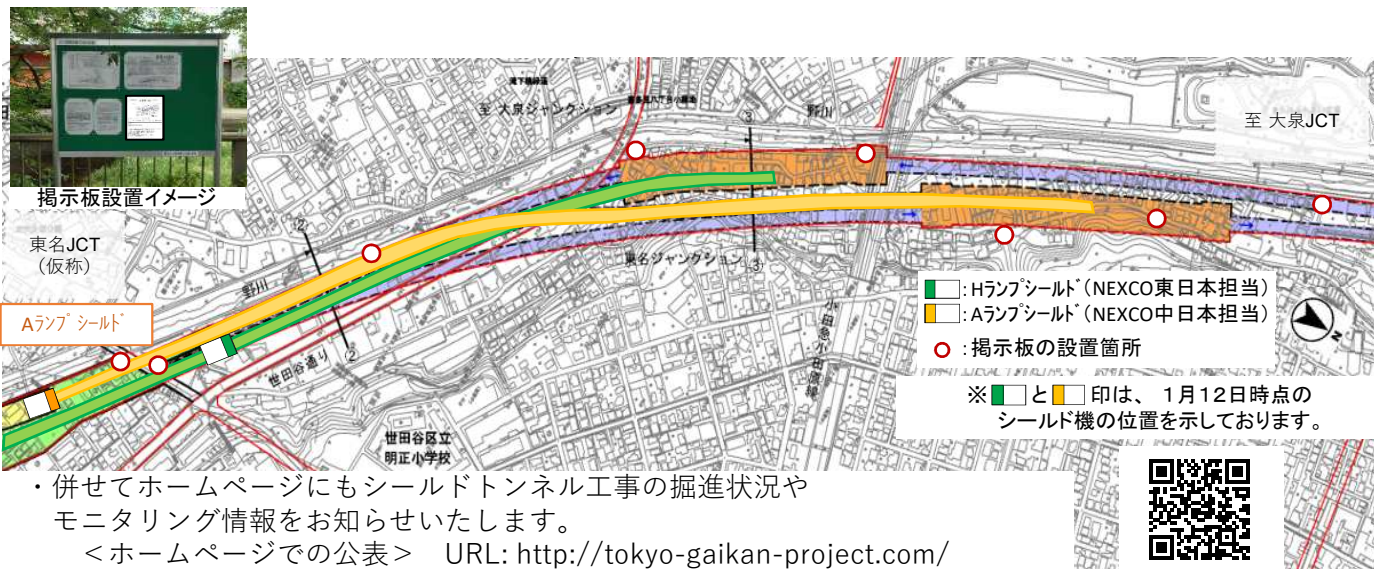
掲示板設置イメージ

至 大泉ジャンクション

野川

至 大泉JCT

東名JCT
（仮称）

東名ジャンクション

野川

Aﾗﾝﾌﾟｼｰﾙﾄﾞ

世田谷通り

小田急小田原線

:Hﾗﾝﾌﾟｼｰﾙﾄﾞ（NEXCO東日本担当）
:Aﾗﾝﾌﾟｼｰﾙﾄﾞ（NEXCO中日本担当）
:掲示板の設置箇所

※ と 印は、 1月12日時点の
シールド機の位置を示しております。

世田谷区立
明正小学校

・併せてホームページにもシールドトンネル工事の掘進状況やモニタリング情報をお知らせいたします。
＜ホームページでの公表＞　URL: http://tokyo-gaikan-project.com/